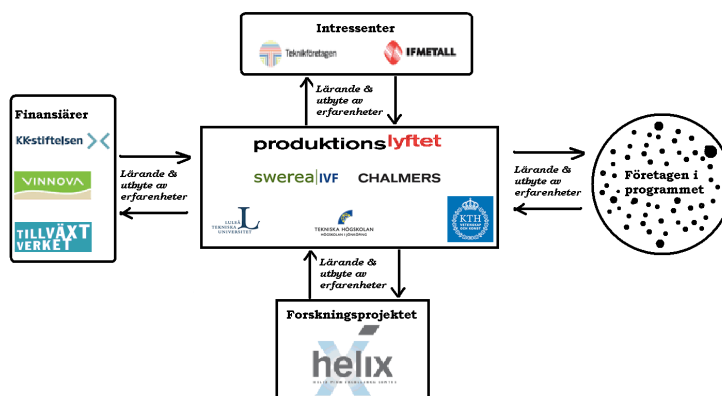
Intressenter

Teknikföretagen

IFMETALL

Lärande & utbyte av erfarenheter

Finansiärer

KK-stiftelsen

VINNOVA

TILLVÄXT VERKET

Lärande & utbyte av erfarenheter

produktionslyftet

swerea|IVF

CHALMERS

LULEÅ TEKNISKA UNIVERSITET

TEKNISKA HÖGSKOLAN HÖGSKOLAN I JÖNKÖPING

KTH VETENSKAP OCH KONST

Lärande & utbyte av erfarenheter

Företagen i programmet

Lärande & utbyte av erfarenheter

Forskningsprojektet

helix

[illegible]